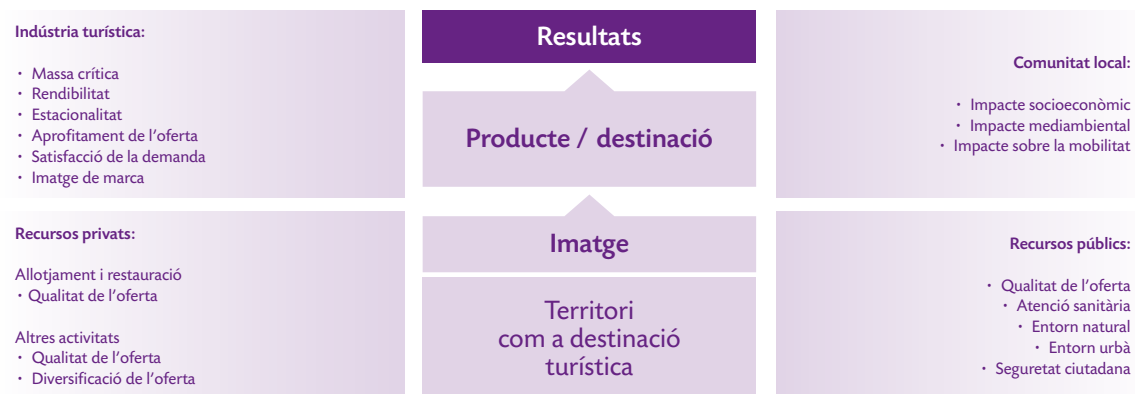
Indústria turística:

• Massa crítica
• Rendibilitat
• Estacionalitat
• Aprofitament de l'oferta
• Satisfacció de la demanda
• Imatge de marca

Resultats

Producte / destinació

Imatge

Territori com a destinació turística

Comunitat local:

• Impacte socioeconòmic
• Impacte mediambiental
• Impacte sobre la mobilitat

Recursos privats:

Allotjament i restauració
• Qualitat de l'oferta

Altres activitats
• Qualitat de l'oferta
• Diversificació de l'oferta

Recursos públics:

• Qualitat de l'oferta
• Atenció sanitària
• Entorn natural
• Entorn urbà
• Seguretat ciutadana